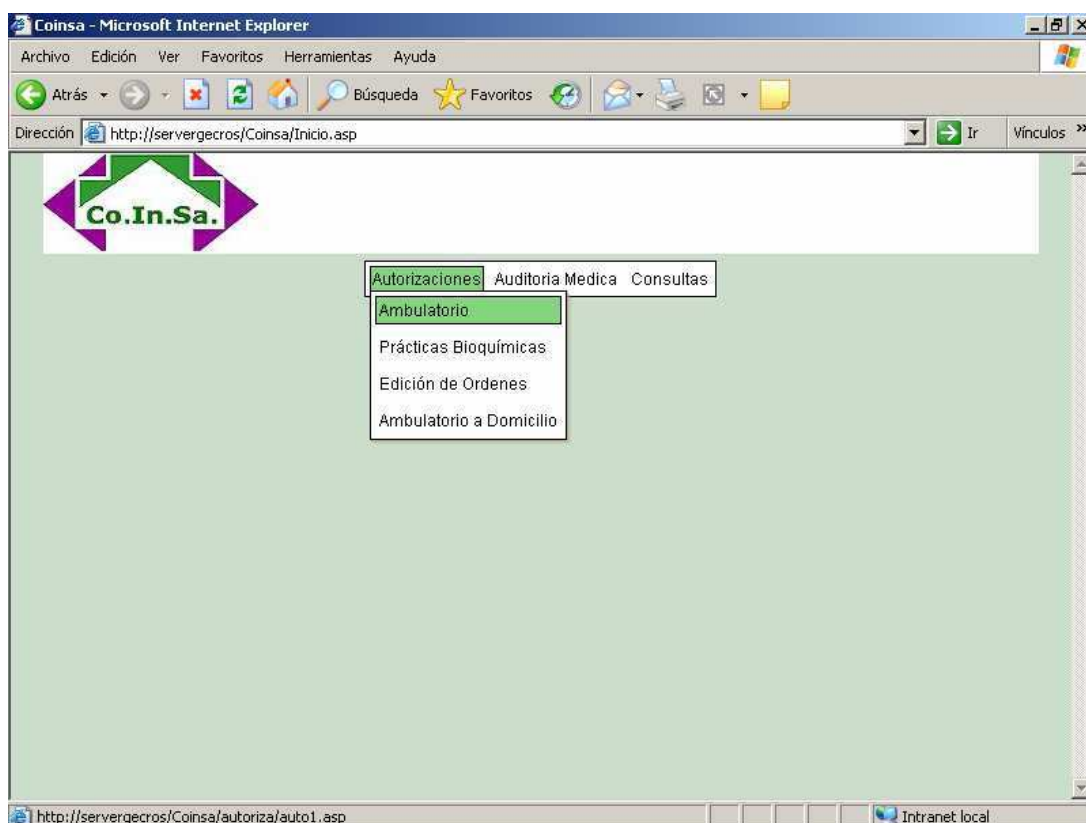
Coinsa - Microsoft Internet Explorer

Archivo Edición Ver Favoritos Herramientas Ayuda

Atrás Búsqueda Favoritos

Dirección http://servergecros/Coinsa/Inicio.asp Ir Vínculos »

Co.In.Sa.

Autorizaciones Auditoria Medica Consultas

Ambulatorio

Prácticas Bioquímicas

Edición de Ordenes

Ambulatorio a Domicilio

http://servergecros/Coinsa/autoriza/auto1.asp Intranet local